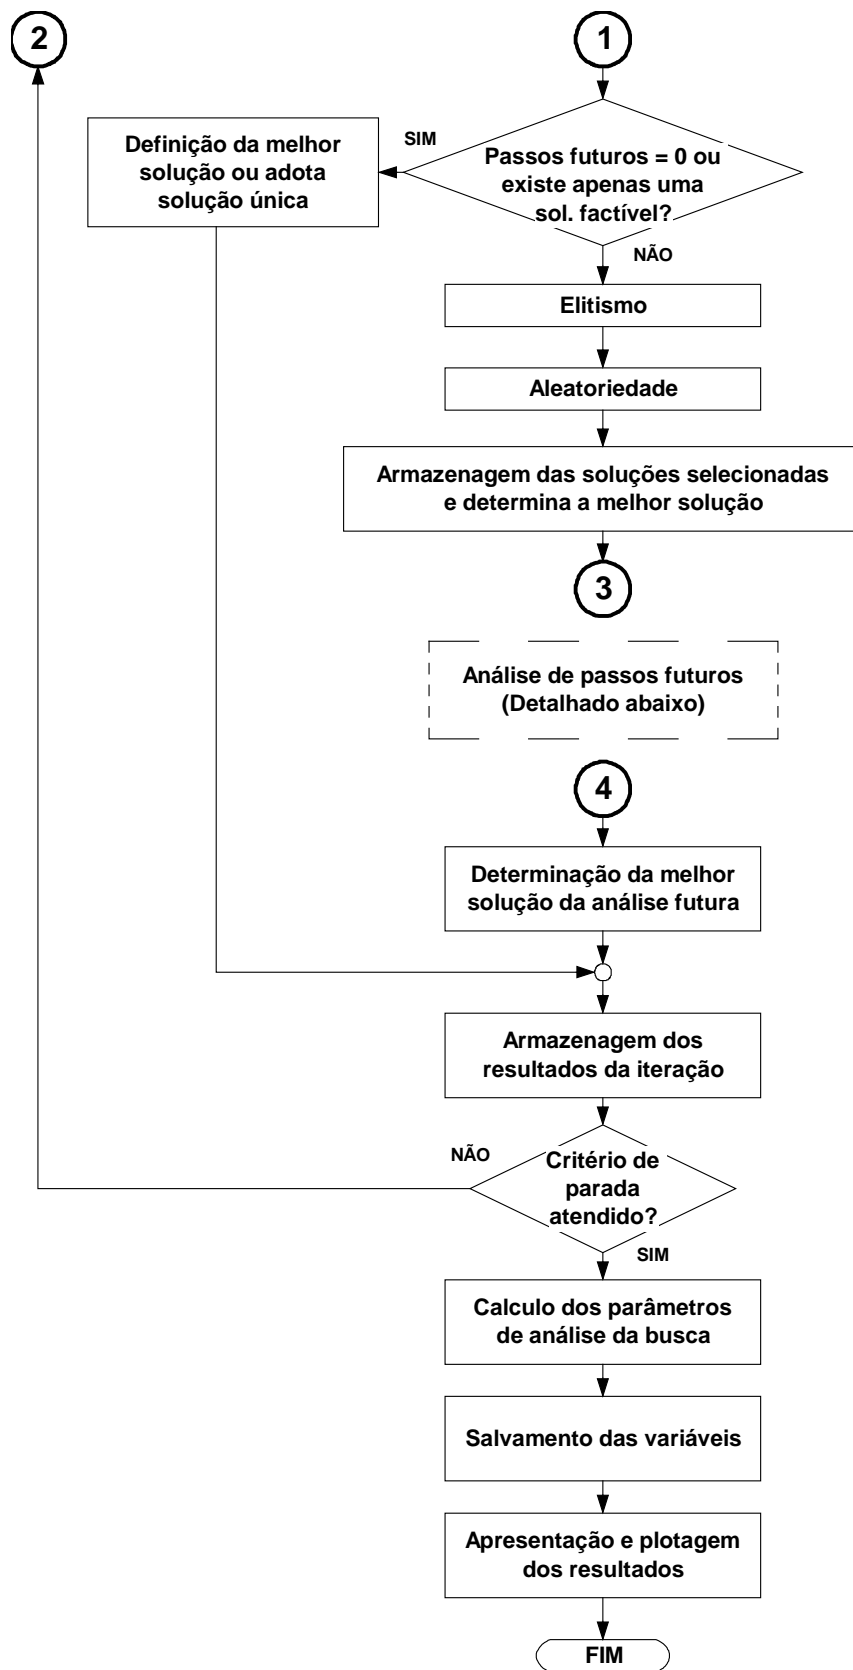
2

1

Definição da melhor solução ou adota solução única

SIM

Passos futuros = 0 ou existe apenas uma sol. factível?

NÃO

Elitismo

Aleatoriedade

Armazenagem das soluções selecionadas e determina a melhor solução

3

Análise de passos futuros (Detalhado abaixo)

4

Determinação da melhor solução da análise futura

Armazenagem dos resultados da iteração

NÃO

Critério de parada atendido?

SIM

Calculo dos parâmetros de análise da busca

Salvamento das variáveis

Apresentação e plotagem dos resultados

FIM